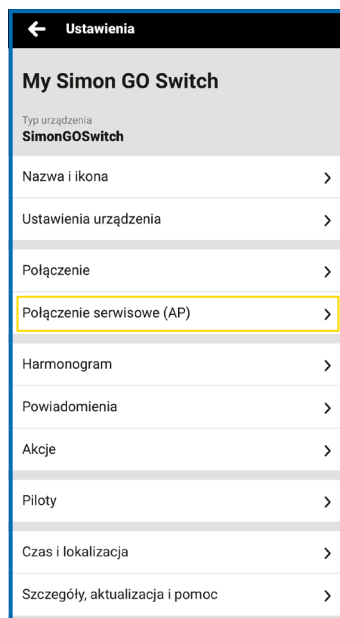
Ustawienia

My Simon GO Switch

Typ urządzenia
SimonGOSwitch

Nazwa i ikona

Ustawienia urządzenia

Połączenie

Połączenie serwisowe (AP)

Harmonogram

Powiadomienia

Akcje

Piloty

Czas i lokalizacja

Szczegóły, aktualizacja i pomoc